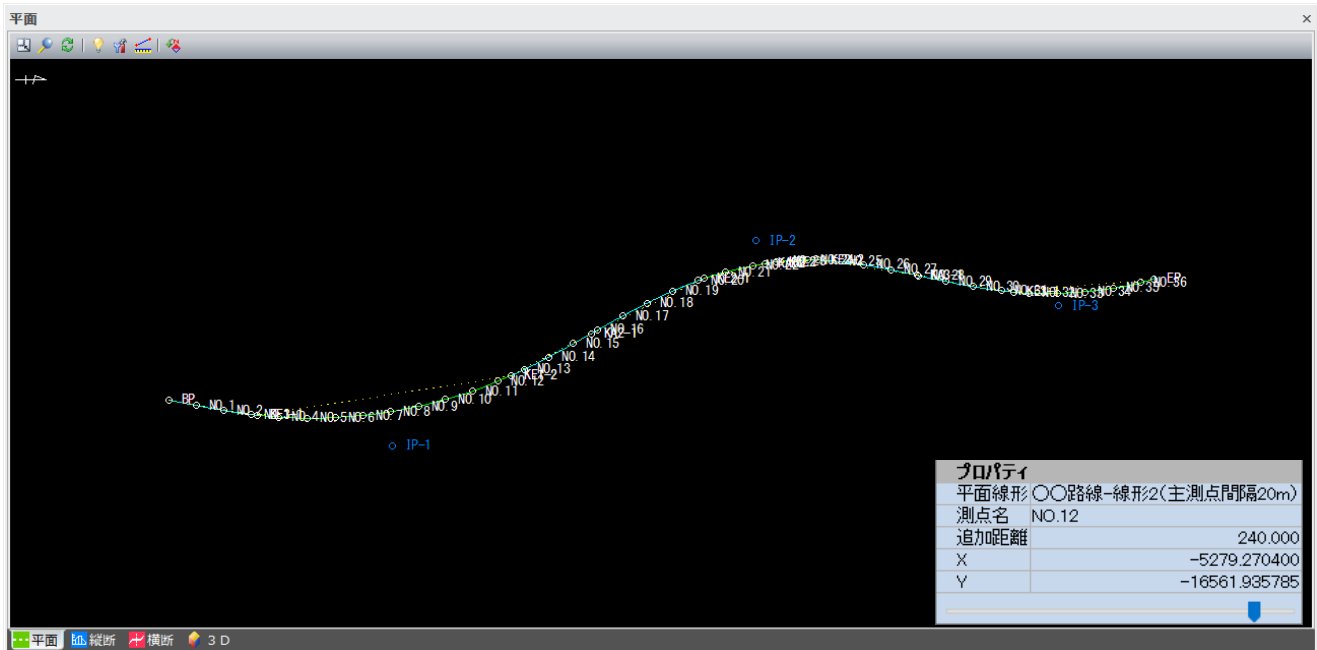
平面

×

IP-2

BP NO.1 NO.2 NO.4 NO.5 NO.6 NO.7 NO.8 NO.9 NO.10 NO.11 NO.12 NO.13 NO.14 NO.15 NO.16 NO.17 NO.18 NO.19 NO.20 NO.21 NO.25 NO.26 NO.27 NO.29 NO.30 NO.34 NO.35 EP

IP-1

IP-3

プロパティ

| | |
|---|---|
| 平面線形 | 〇〇路線-線形2(主測点間隔20m) |
| 測点名 | NO.12 |
| 追加距離 | 240.000 |
| X | -5279.270400 |
| Y | -16561.935785 |

平面 縦断 横断 3D